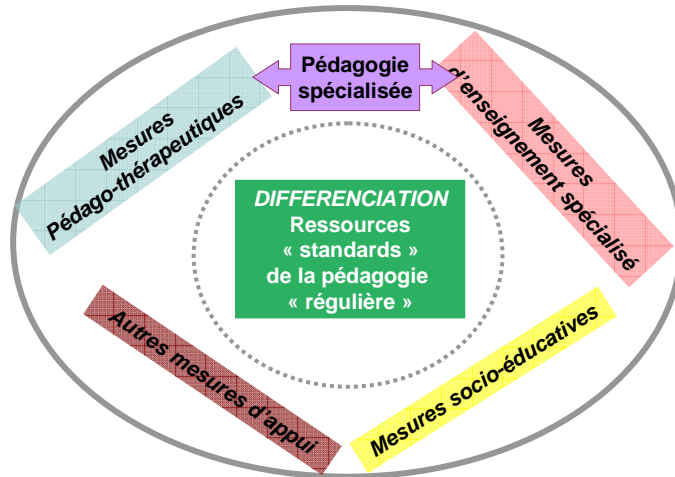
Pédagogie spécialisée

Mesures Pédago-thérapeutiques

Mesures d'enseignement spécialisé

DIFFERENCIATION
Ressources « standards » de la pédagogie « régulière »

Autres mesures d'appui

Mesures socio-éducatives